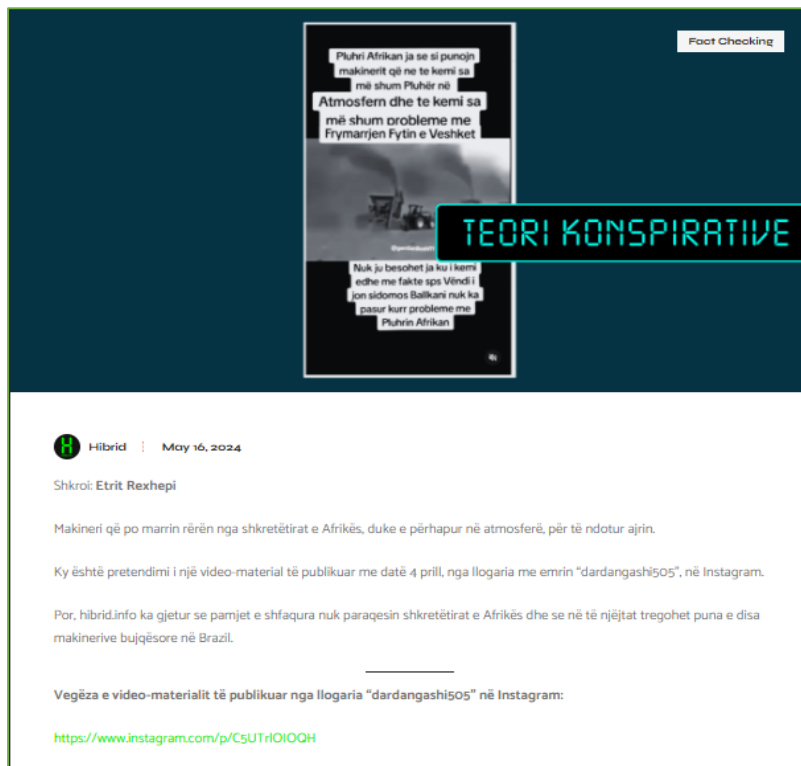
Pluhri Afrikan ja se si punojn makinerit që ne te kemi sa më shum Pluhër në Atmosfern dhe te kemi sa më shum probleme me Frymarrjen Fytin e Veshket

Nuk ju besohet ja ku i kemi edhe me fakte sps Vëndi i jon sidomos Ballkani nuk ka pasur kurr probleme me Pluhrin Afrikan

Fact Checking

TEORI KONSPIRATIVE

Hibrid | May 16, 2024

Shkroi: Etrit Rexhepi

Makineri që po marrin rërën nga shkretëtirat e Afrikës, duke e përhapur në atmosferë, për të ndotur ajrin.

Ky është pretendimi i një video-material të publikuar me datë 4 prill, nga llogaria me emrin "dardangashi505", në Instagram.

Por, hibrid.info ka gjetur se pamjet e shfaqura nuk paraqesin shkretëtirat e Afrikës dhe se në të njëjtat tregohet puna e disa makinerive bujqësore në Brazil.

Vegëza e video-materialit të publikuar nga llogaria "dardangashi505" në Instagram:

https://www.instagram.com/p/C5UTrIOIOQH